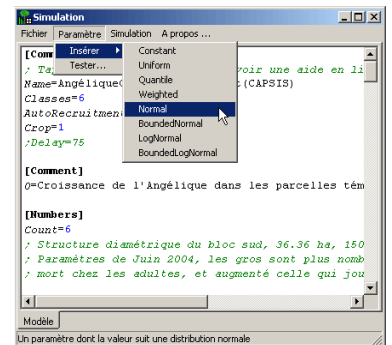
Simulation
Fichier Paramètre Simulation A propos ...
Insérer
Tester...
Constant
Uniform
Quantile
Weighted
Normal
BoundedNormal
LogNormal
BoundedLogNormal
[Comm
; Ta voir une aide en li
Name=Angélique (CAPSIS)
Classes=6
AutoRecruitmen
Crop=1
;Delay=75

[Comment]
0=Croissance de l'Angélique dans les parcelles tém

[Numbers]
Count=6
; Structure diamétrique du bloc sud, 36.36 ha, 150
; Paramètres de Juin 2004, les gros sont plus nomb
; mort chez les adultes, et augmenté celle qui jou
Modèle
Un paramètre dont la valeur suit une distribution normale